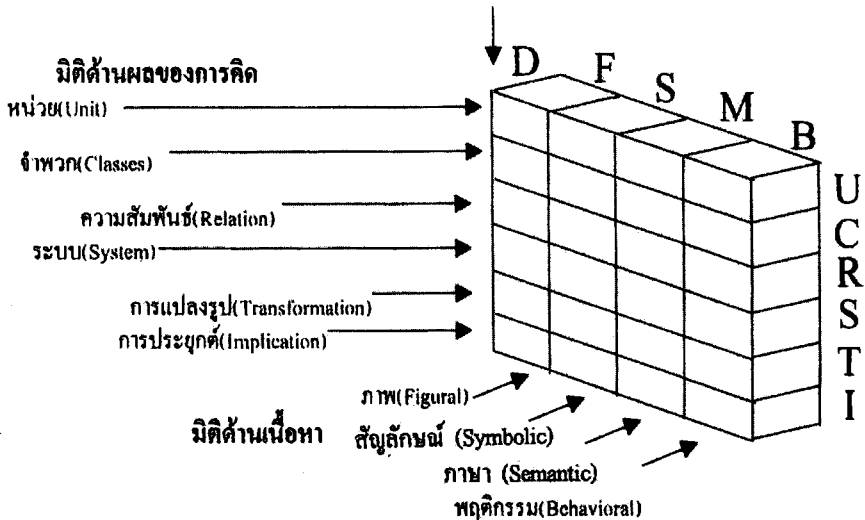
มิติด้านผลของการคิด

หน่วย(Unit)

จำพวก(Classes)

ความสัมพันธ์(Relation)

ระบบ(System)

การแปลงรูป(Transformation)

การประยุกต์(Implication)

D F S M B

U
C
R
S
T
I

มิติด้านเนื้อหา

ภาพ(Figural)

สัญลักษณ์ (Symbolic)

ภาษา (Semantic)

พฤติกรรม(Behavioral)